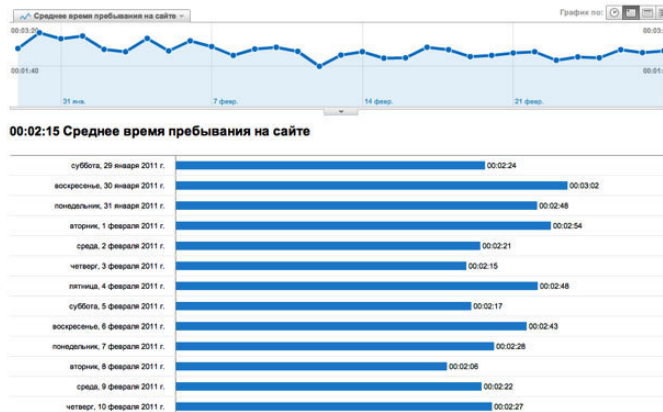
Среднее время пребывания на сайте

График по:

00:03:20

00:01:40

31 янв.

7 февр.

14 февр.

21 февр.

00:02:15 Среднее время пребывания на сайте

| | |
|---|---|
| суббота, 29 января 2011 г. | 00:02:24 |
| воскресенье, 30 января 2011 г. | 00:03:02 |
| понедельник, 31 января 2011 г. | 00:02:48 |
| вторник, 1 февраля 2011 г. | 00:02:54 |
| среда, 2 февраля 2011 г. | 00:02:21 |
| четверг, 3 февраля 2011 г. | 00:02:15 |
| пятница, 4 февраля 2011 г. | 00:02:48 |
| суббота, 5 февраля 2011 г. | 00:02:17 |
| воскресенье, 6 февраля 2011 г. | 00:02:43 |
| понедельник, 7 февраля 2011 г. | 00:02:28 |
| вторник, 8 февраля 2011 г. | 00:02:06 |
| среда, 9 февраля 2011 г. | 00:02:22 |
| четверг, 10 февраля 2011 г. | 00:02:27 |